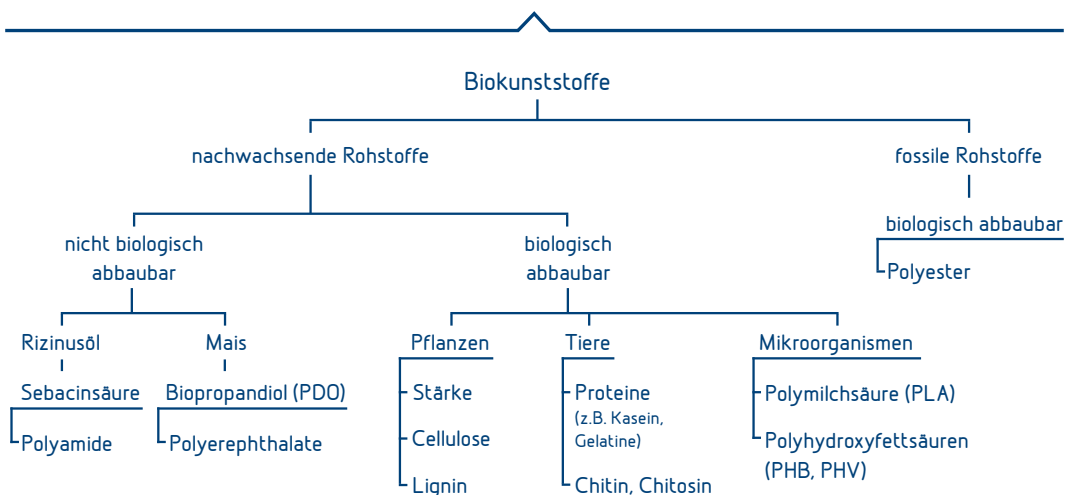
Biokunststoffe

nachwachsende Rohstoffe

fossile Rohstoffe

biologisch abbaubar

Polyester

nicht biologisch abbaubar

biologisch abbaubar

Rizinusöl

Sebacinsäure

Polyamide

Mais

Biopropandiol (PDO)

Polyerephthalate

Pflanzen

Stärke

Cellulose

Lignin

Tiere

Proteine (z.B. Kasein, Gelatine)

Chitin, Chitosin

Mikroorganismen

Polymilchsäure (PLA)

Polyhydroxyfettsäuren (PHB, PHV)